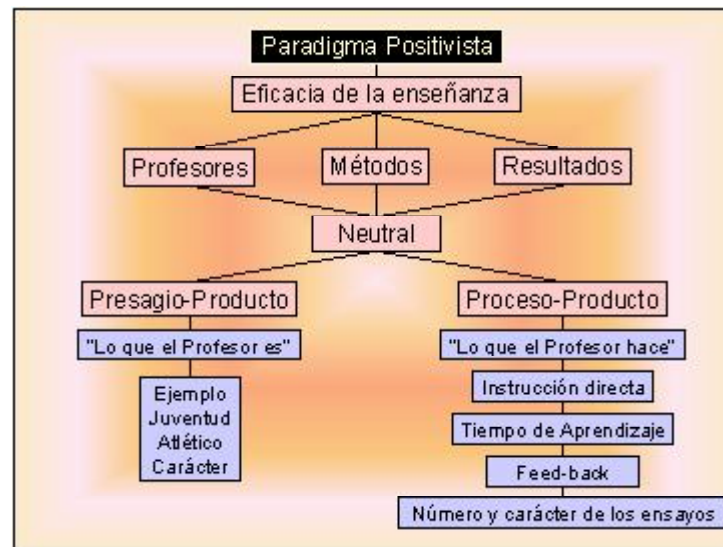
Paradigma Positivista

Eficacia de la enseñanza

Profesores

Métodos

Resultados

Neutral

Presagio-Producto

"Lo que el Profesor es"

Ejemplo
Juventud
Atlético
Carácter

Proceso-Producto

"Lo que el Profesor hace"

Instrucción directa

Tiempo de Aprendizaje

Feed-back

Número y carácter de los ensayos